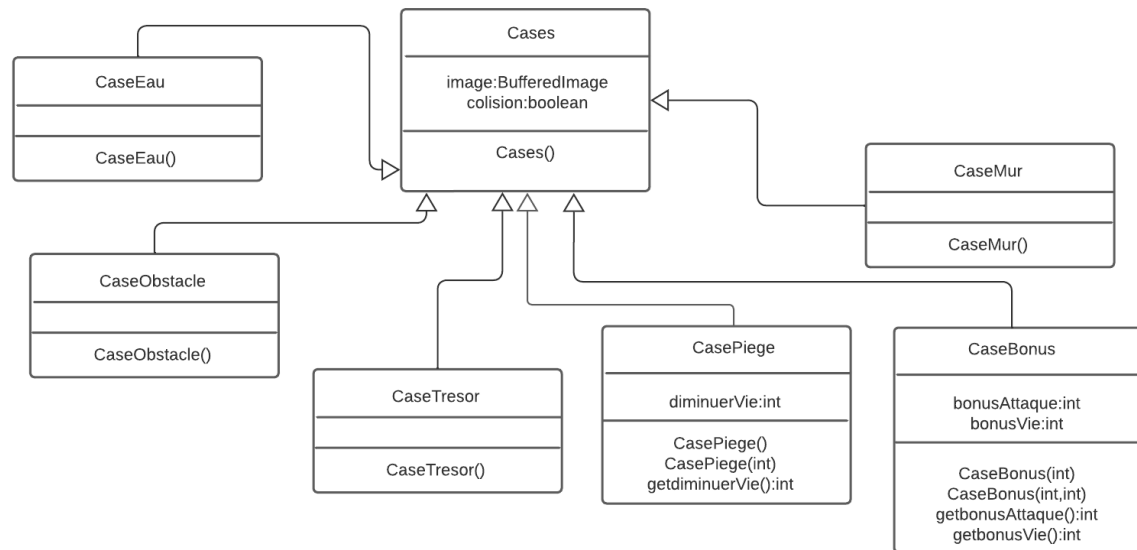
Cases

image:BufferedImage
colision:boolean

Cases()

CaseEau

CaseEau()

CaseMur

CaseMur()

CaseObstacle

CaseObstacle()

CaseTresor

CaseTresor()

CasePiege

diminuerVie:int

CasePiege()
CasePiege(int)
getdiminuerVie():int

CaseBonus

bonusAttaque:int
bonusVie:int

CaseBonus(int)
CaseBonus(int,int)
getbonusAttaque():int
getbonusVie():int